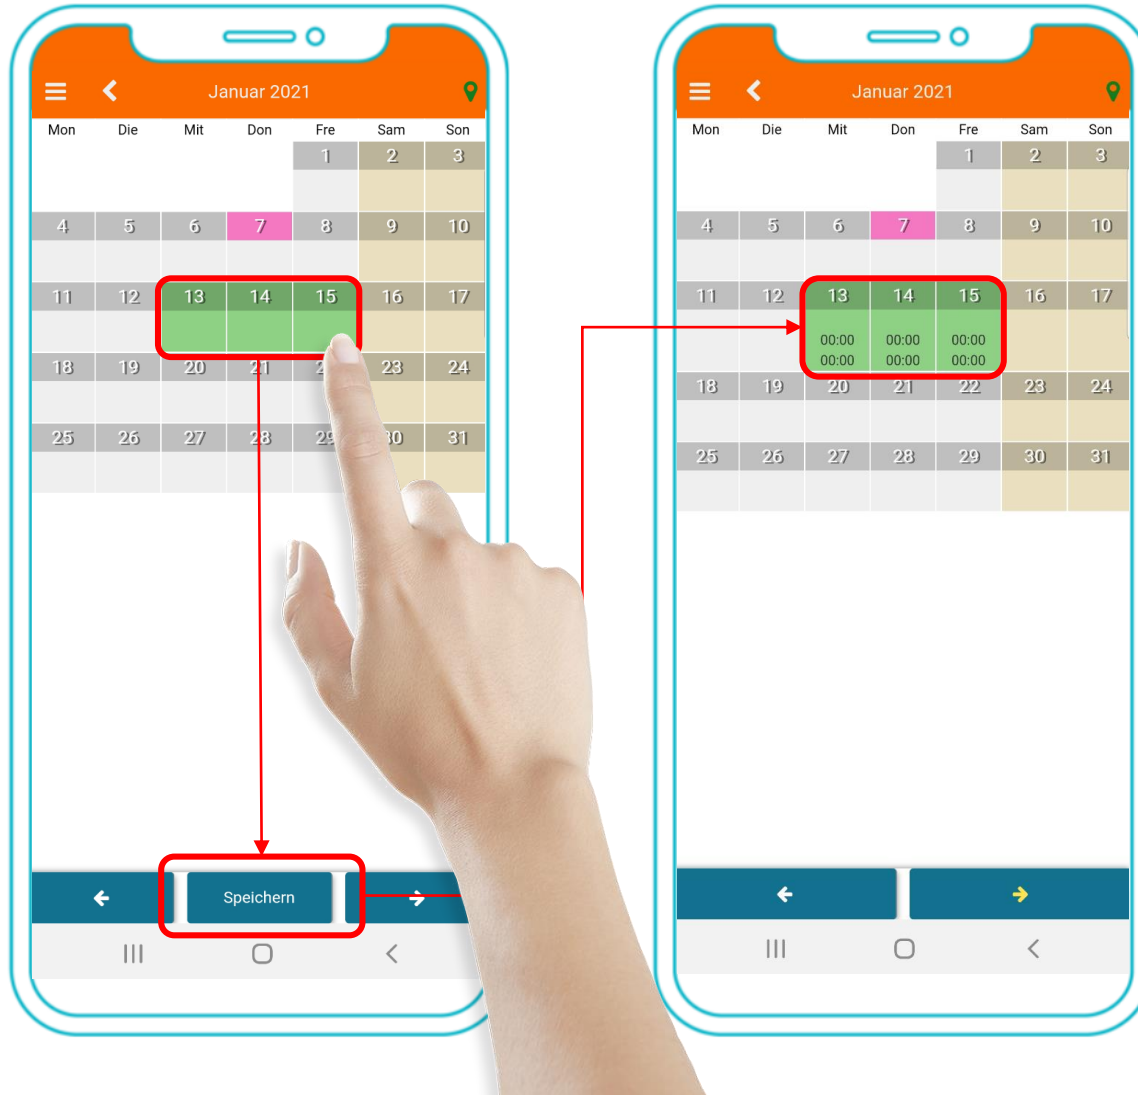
Januar 2021

| Mon | Die | Mit | Don | Fre | Sam | Son |
|---|---|---|---|---|---|---|
| | | | | 1 | 2 | 3 |
| 4 | 5 | 6 | 7 | 8 | 9 | 10 |
| 11 | 12 | 13 | 14 | 15 | 16 | 17 |
| 18 | 19 | 20 | 21 | 2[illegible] | 23 | 24 |
| 25 | 26 | 27 | 28 | 29 | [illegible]0 | 31 |

Speichern

Januar 2021

| Mon | Die | Mit | Don | Fre | Sam | Son |
|---|---|---|---|---|---|---|
| | | | | 1 | 2 | 3 |
| 4 | 5 | 6 | 7 | 8 | 9 | 10 |
| 11 | 12 | 13 00:00 00:00 | 14 00:00 00:00 | 15 00:00 00:00 | 16 | 17 |
| 18 | 19 | 20 | 21 | 22 | 23 | 24 |
| 25 | 26 | 27 | 28 | 29 | 30 | 31 |